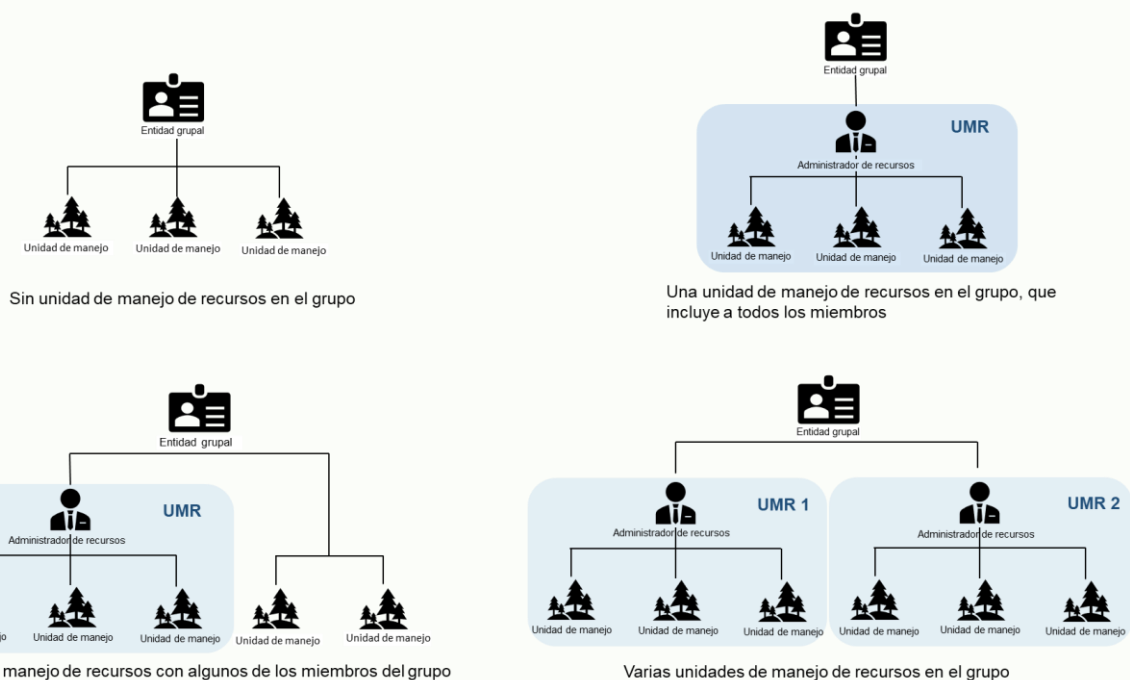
Entidad grupal

Unidad de manejo Unidad de manejo Unidad de manejo

Sin unidad de manejo de recursos en el grupo

Entidad grupal

UMR

Administrador de recursos

Unidad de manejo Unidad de manejo Unidad de manejo

Una unidad de manejo de recursos en el grupo, que incluye a todos los miembros

Entidad grupal

UMR

Administrador de recursos

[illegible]jo Unidad de manejo Unidad de manejo Unidad de manejo Unidad de manejo

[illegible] manejo de recursos con algunos de los miembros del grupo

Entidad grupal

UMR 1

Administrador de recursos

Unidad de manejo Unidad de manejo Unidad de manejo

UMR 2

Administrador de recursos

Unidad de manejo Unidad de manejo Unidad de manejo

Varias unidades de manejo de recursos en el grupo